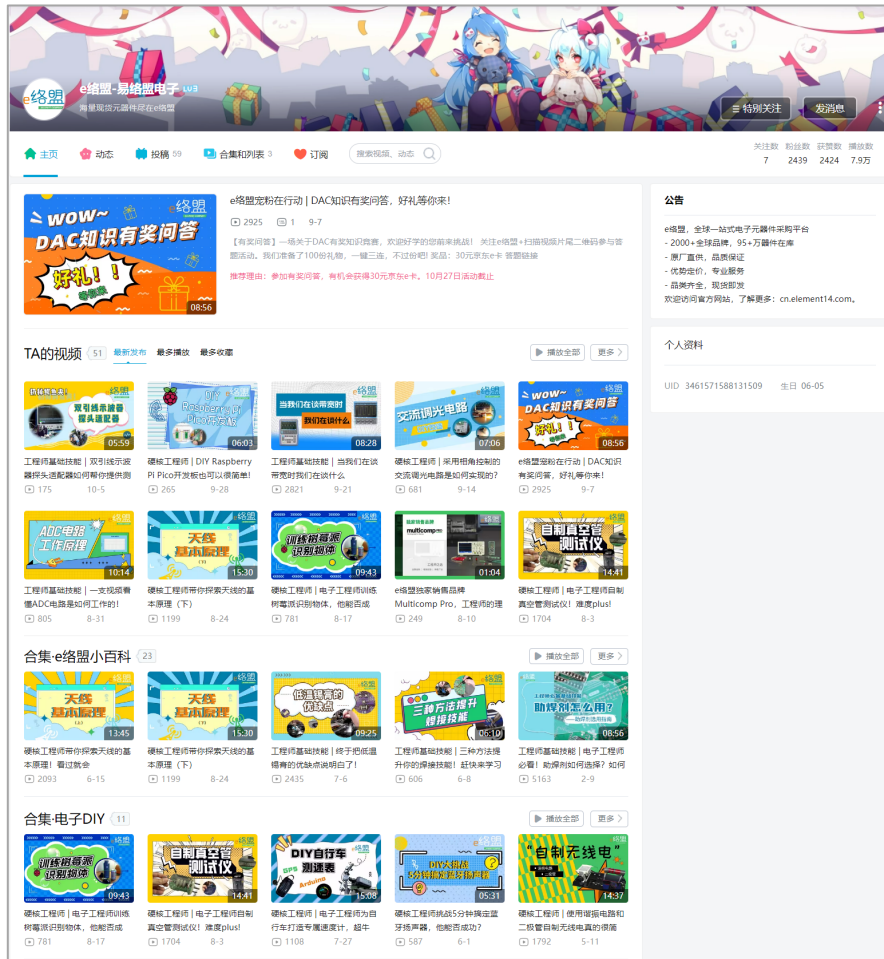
e络盟
e络盟-易络盟电子 LV3
海量现货元器件尽在e络盟
特别关注 发消息

主页 动态 投稿 59 合集和列表 3 订阅 搜索视频、动态
关注数 7 粉丝数 2439 获赞数 2424 播放数 7.9万

WOW~ DAC知识有奖问答 好礼！！ 08:56
e络盟宠粉在行动 | DAC知识有奖问答，好礼等你来!
2925 1 9-7
【有奖问答】一场关于DAC有奖知识竞赛，欢迎好学的您前来挑战！ 关注e络盟+扫描视频片尾二维码参与答题活动。我们准备了100份礼物，一键三连，不过份吧! 奖品：30元京东e卡 答题链接
推荐理由：参加有奖问答，有机会获得30元京东e卡。10月27日活动截止

公告
e络盟，全球一站式电子元器件采购平台
- 2000+全球品牌，95+万器件在库
- 原厂直供，品质保证
- 优势定价，专业服务
- 品类齐全，现货即发
欢迎访问官方网站，了解更多：cn.element14.com。

个人资料
UID 3461571588131509 生日 06-05

TA的视频 51 最新发布 最多播放 最多收藏 播放全部 更多

双引线示波器探头适配器 05:59 工程师基础技能 | 双引线示波器探头适配器如何帮你提供测 175 10-5
DIY Raspberry Pi Pico开发板 06:03 硬核工程师 | DIY Raspberry Pi Pico开发板也可以很简单! 265 9-28
当我们在谈带宽时 我们在谈什么 08:28 工程师基础技能 | 当我们在谈带宽时我们在谈什么 2821 9-21
交流调光电路 07:06 硬核工程师 | 采用相角控制的交流调光电路是如何实现的? 681 9-14
WOW~ DAC知识有奖问答 好礼！！ 08:56 e络盟宠粉在行动 | DAC知识有奖问答，好礼等你来! 2925 9-7
ADC电路工作原理 10:14 工程师基础技能 | 一支视频看懂ADC电路是如何工作的! 805 8-31
天线基本原理 15:30 硬核工程师带你探索天线的基本原理（下） 1199 8-24
训练树莓派识别物体 09:43 硬核工程师 | 电子工程师训练树莓派识别物体，他能否成 781 8-17
multicomp PRO 01:04 e络盟独家销售品牌Multicomp Pro，工程师的理 249 8-10
自制真空管测试仪 14:41 硬核工程师 | 电子工程师自制真空管测试仪！难度plus! 1704 8-3

合集·e络盟小百科 23 播放全部 更多
天线基本原理 13:45 硬核工程师带你探索天线的基本原理！看过就会 2093 6-15
天线基本原理 15:30 硬核工程师带你探索天线的基本原理（下） 1199 8-24
低温锡膏的优缺点 09:25 工程师基础技能 | 终于把低温锡膏的优缺点说明白了! 2435 7-6
三种方法提升焊接技能 06:10 工程师基础技能 | 三种方法提升你的焊接技能！赶快来学习 606 6-8
助焊剂怎么用？ 08:56 工程师基础技能 | 电子工程师必看！助焊剂如何选择？如何 5163 2-9

合集·电子DIY 11 播放全部 更多
训练树莓派识别物体 09:43 硬核工程师 | 电子工程师训练树莓派识别物体，他能否成 781 8-17
自制真空管测试仪 14:41 硬核工程师 | 电子工程师自制真空管测试仪！难度plus! 1704 8-3
DIY自行车测速表 Arduino 15:08 硬核工程师 | 电子工程师为自行车打造专属速度计，超牛 1108 7-27
DIY大挑战 5分钟搞定蓝牙扬声器 05:31 硬核工程师挑战5分钟搞定蓝牙扬声器，他能否成功? 587 6-1
"自制无线电" 14:37 硬核工程师 | 使用谐振电路和二极管自制无线电真的很简 1792 5-11